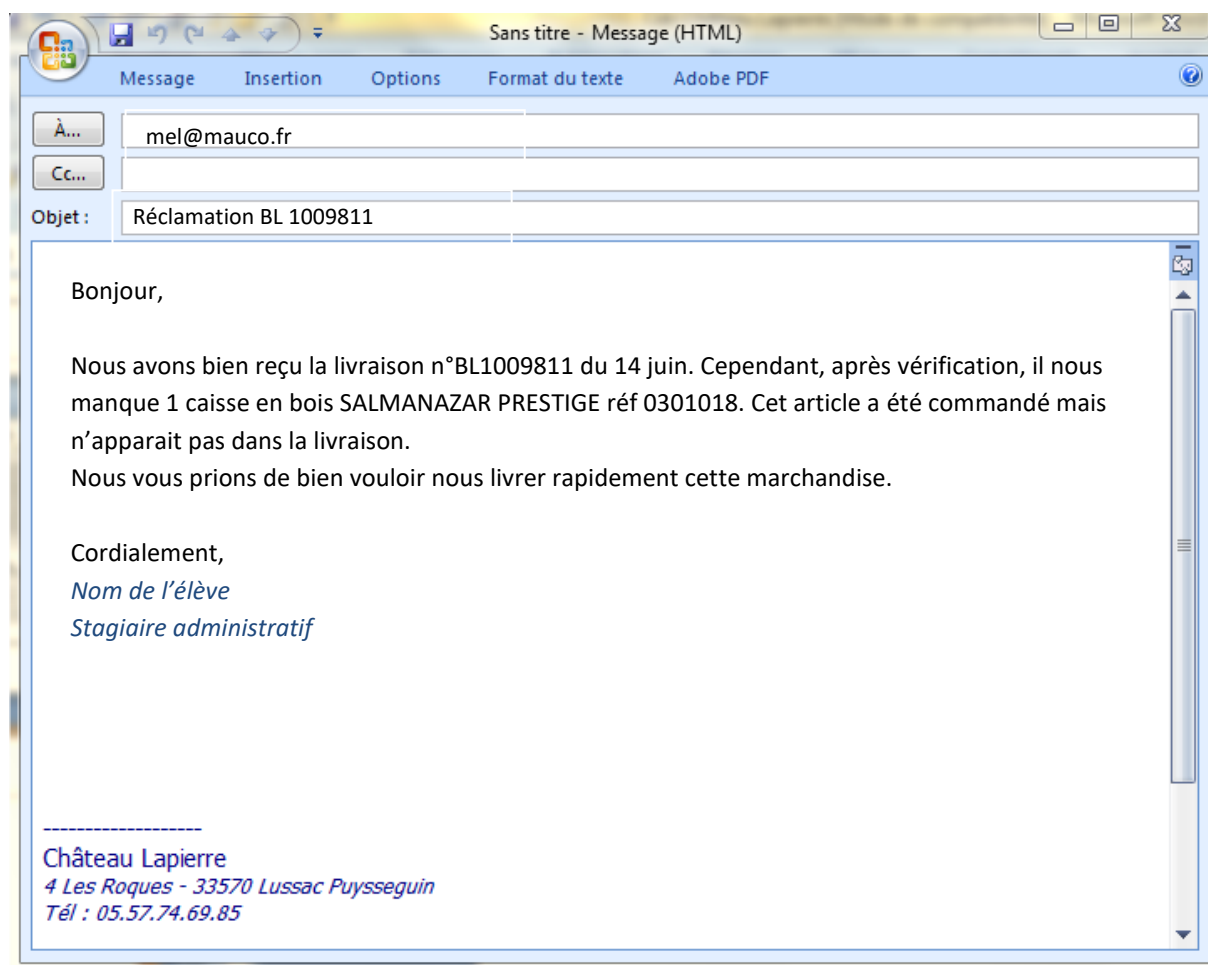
Sans titre - Message (HTML)

Message Insertion Options Format du texte Adobe PDF

À... mel@mauco.fr
Cc...
Objet : Réclamation BL 1009811

Bonjour,

Nous avons bien reçu la livraison n°BL1009811 du 14 juin. Cependant, après vérification, il nous manque 1 caisse en bois SALMANAZAR PRESTIGE réf 0301018. Cet article a été commandé mais n'apparait pas dans la livraison.
Nous vous prions de bien vouloir nous livrer rapidement cette marchandise.

Cordialement,
Nom de l'élève
Stagiaire administratif

-------------------
Château Lapierre
4 Les Roques - 33570 Lussac Puysseguin
Tél : 05.57.74.69.85